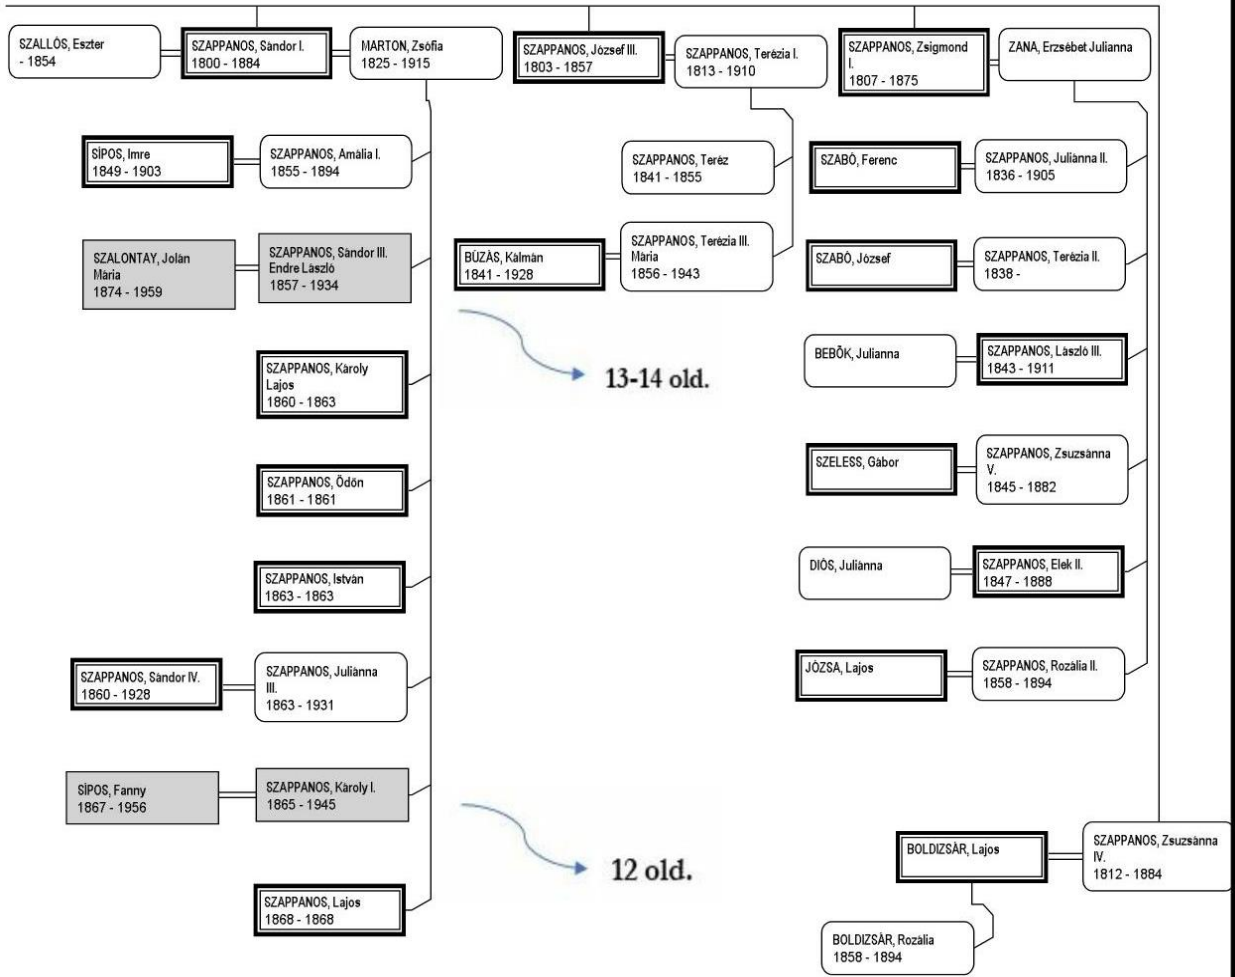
SZALLÓS, Eszter
- 1854

SZAPPANOS, Sàndor I.
1800 - 1884

MARTON, Zsófia
1825 - 1915

SZAPPANOS, József III.
1803 - 1857

SZAPPANOS, Terézia I.
1813 - 1910

SZAPPANOS, Zsigmond I.
1807 - 1875

ZANA, Erzsébet Julianna

SÍPOS, Imre
1849 - 1903

SZAPPANOS, Amália I.
1855 - 1894

SZAPPANOS, Teréz
1841 - 1855

SZABÓ, Ferenc

SZAPPANOS, Julianna II.
1836 - 1905

SZALONTAY, Jolán Mária
1874 - 1959

SZAPPANOS, Sándor III. Endre László
1857 - 1934

BÚZÁS, Kálmán
1841 - 1928

SZAPPANOS, Terézia III. Mária
1856 - 1943

SZABÓ, József

SZAPPANOS, Terézia II.
1838 -

SZAPPANOS, Károly Lajos
1860 - 1863

13-14 old.

BEBŐK, Julianna

SZAPPANOS, László III.
1843 - 1911

SZAPPANOS, Ödön
1861 - 1861

SZELESS, Gábor

SZAPPANOS, Zsuzsánna V.
1845 - 1882

SZAPPANOS, István
1863 - 1863

DIÓS, Juliánna

SZAPPANOS, Elek II.
1847 - 1888

SZAPPANOS, Sándor IV.
1860 - 1928

SZAPPANOS, Juliánna III.
1863 - 1931

JÓZSA, Lajos

SZAPPANOS, Rozália II.
1858 - 1894

SÍPOS, Fanny
1867 - 1956

SZAPPANOS, Károly I.
1865 - 1945

12 old.

BOLDIZSÁR, Lajos

SZAPPANOS, Zsuzsánna IV.
1812 - 1884

SZAPPANOS, Lajos
1868 - 1868

BOLDIZSÁR, Rozália
1858 - 1894